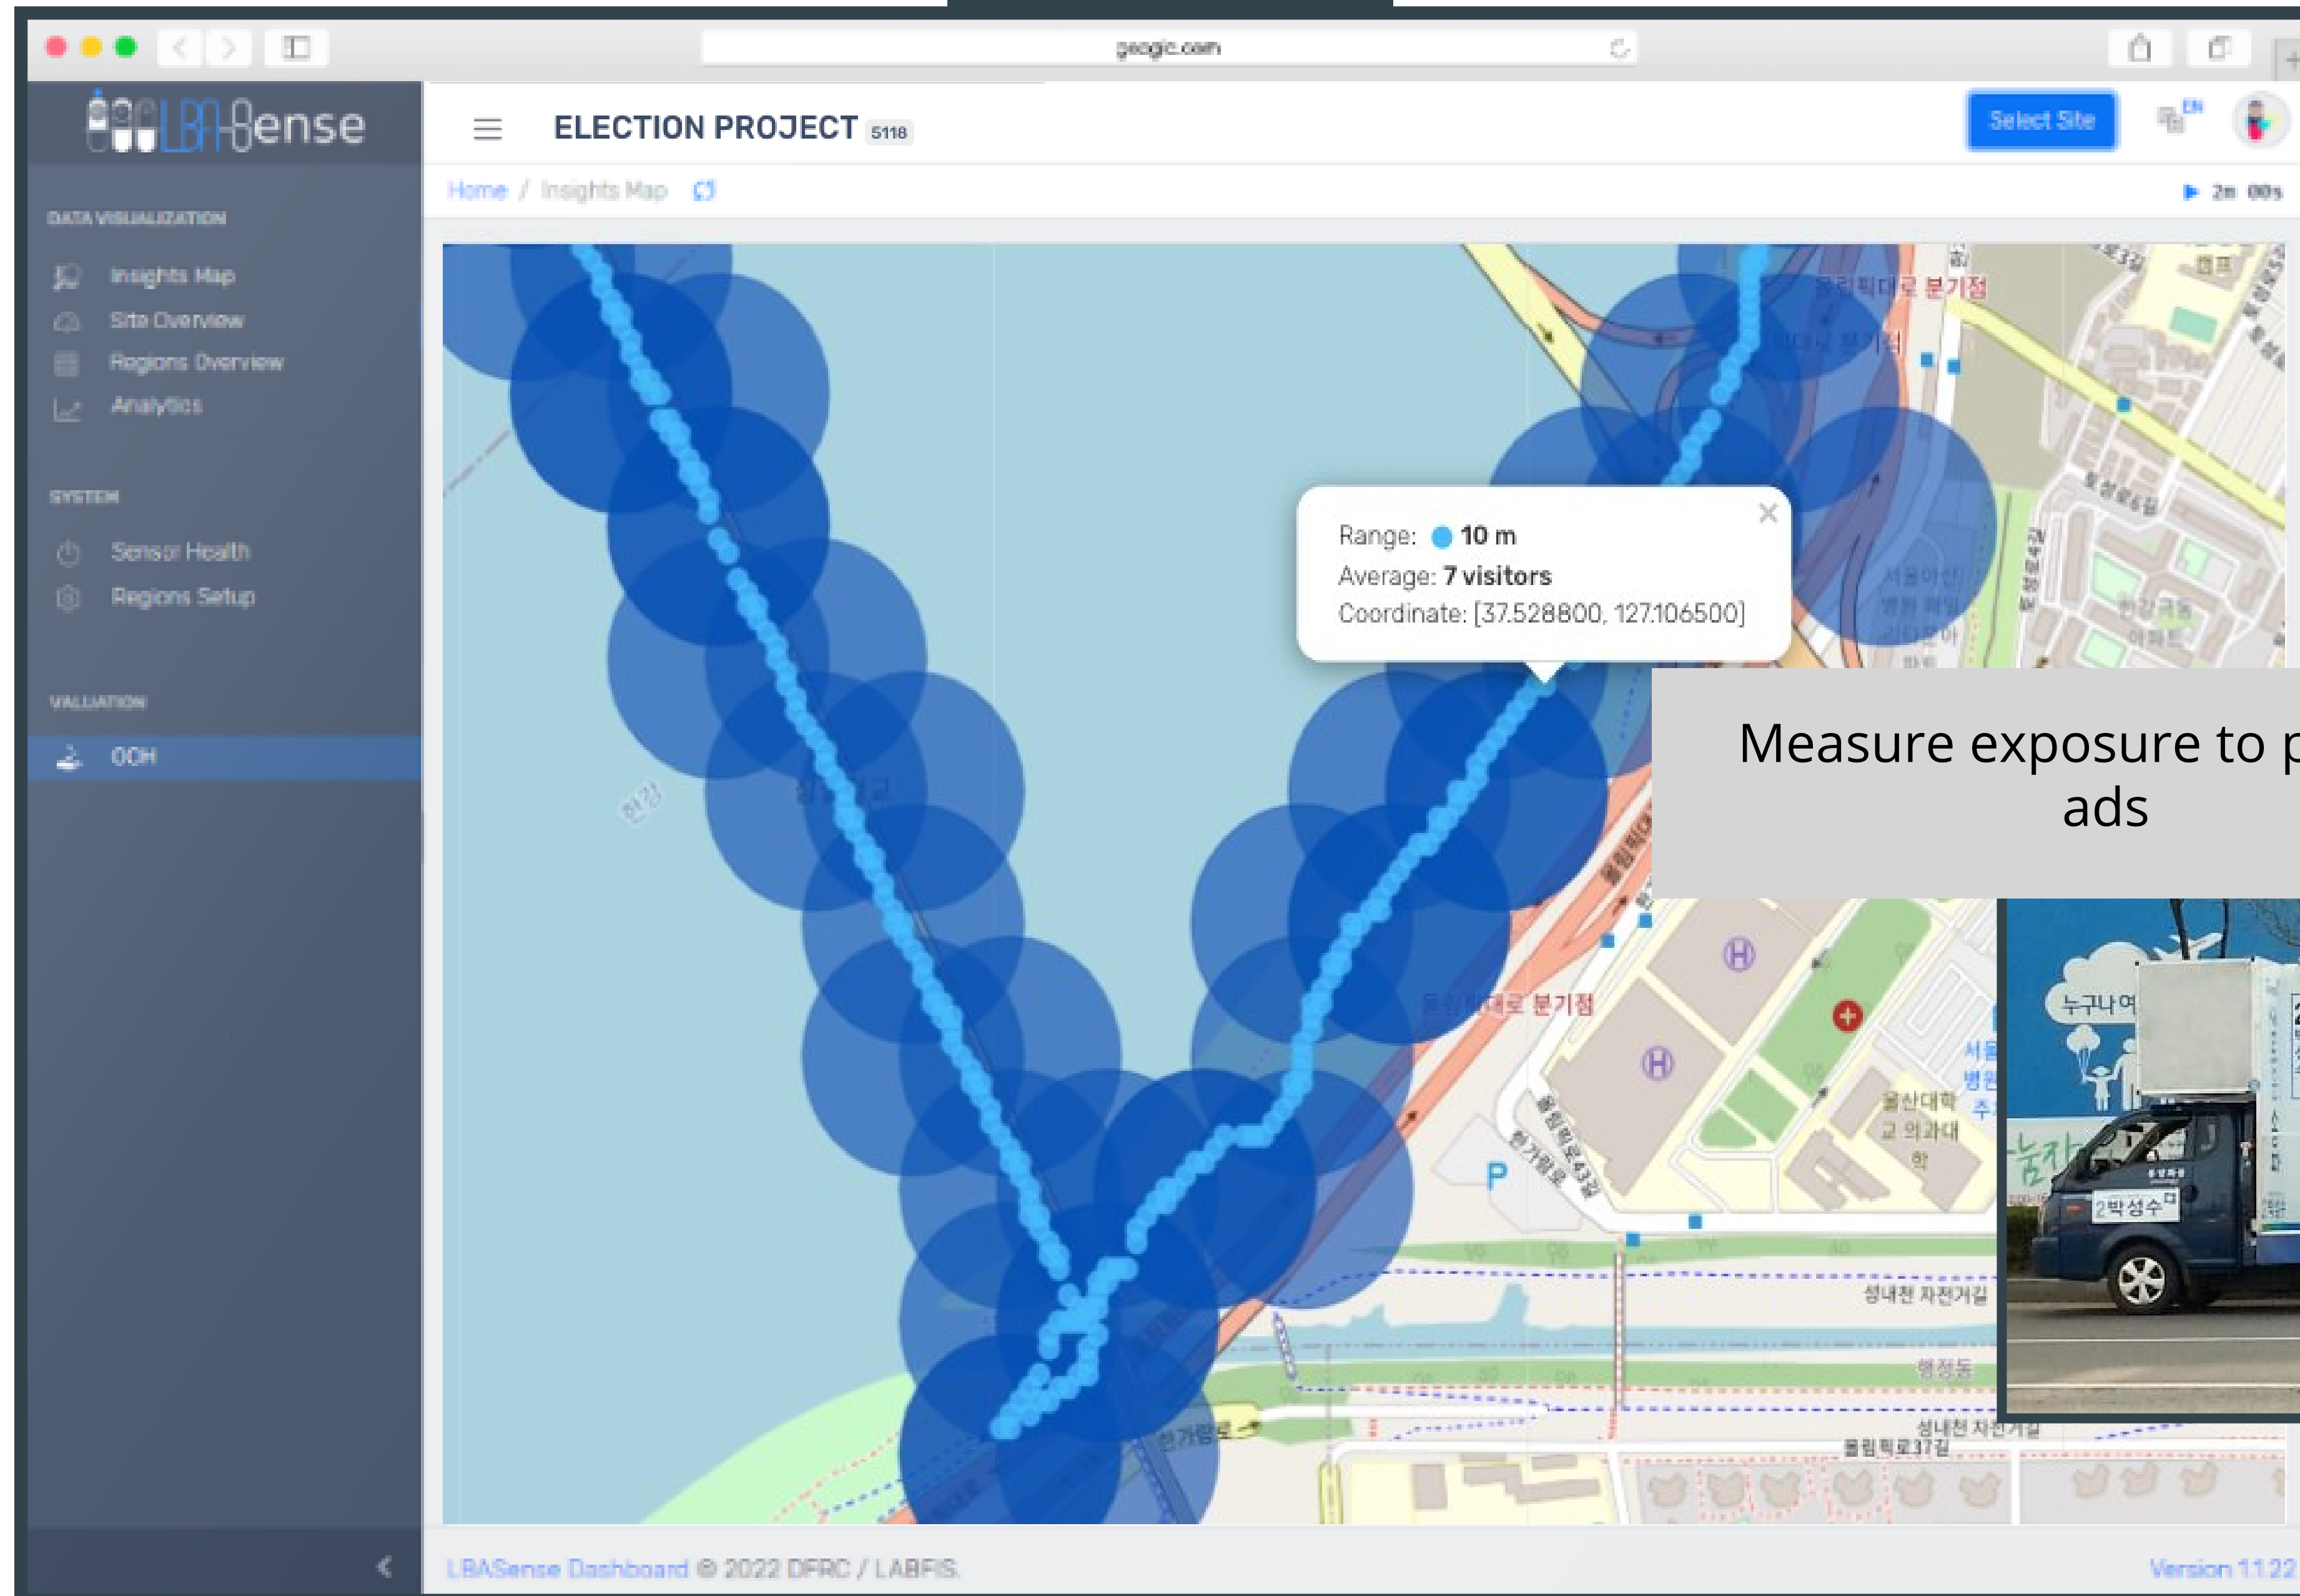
geogic.com

LBASense

DATA VISUALIZATION

Insights Map

Site Overview

Regions Overview

Analytics

SYSTEM

Sensor Health

Regions Setup

VALUATION

OOH

ELECTION PROJECT 5118

Select Site

EN

Home / Insights Map

2m 00s

Range: 10 m
Average: 7 visitors
Coordinate: [37.528800, 127.106500]

올림픽대로 분기점

올림픽대로 분기점

한강

성내천 자전거길

행정동

성내천 자전거길

올림픽로37길

울산대학교 의과대학

서울아산병원

P

Measure exposure to p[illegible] ads

누구나 여

2박성수

LBASense Dashboard © 2022 DFRC / LABFIS

Version 1.1.22